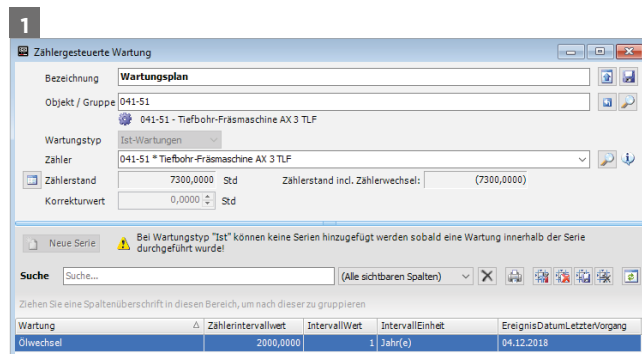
1

Zählergesteuerte Wartung

Bezeichnung Wartungsplan

Objekt / Gruppe 041-51

041-51 - Tiefbohr-Fräsmaschine AX 3 TLF

Wartungstyp Ist-Wartungen

Zähler 041-51 * Tiefbohr-Fräsmaschine AX 3 TLF

Zählerstand 7300,0000 Std Zählerstand incl. Zählerwechsel: (7300,0000)

Korrekturwert 0,0000 Std

Neue Serie

Bei Wartungstyp "Ist" können keine Serien hinzugefügt werden sobald eine Wartung innerhalb der Serie durchgeführt wurde!

Suche Suche... (Alle sichtbaren Spalten)

Ziehen Sie eine Spaltenüberschrift in diesen Bereich, um nach dieser zu gruppieren

| Wartung | Zählerintervallwet | IntervallWert | IntervallEinheit | EreignisDatumLetzterVorgang |
|---|---|---|---|---|
| Ölwechsel | 2000,0000 | 1 | Jahr(e) | 04.12.2018 |